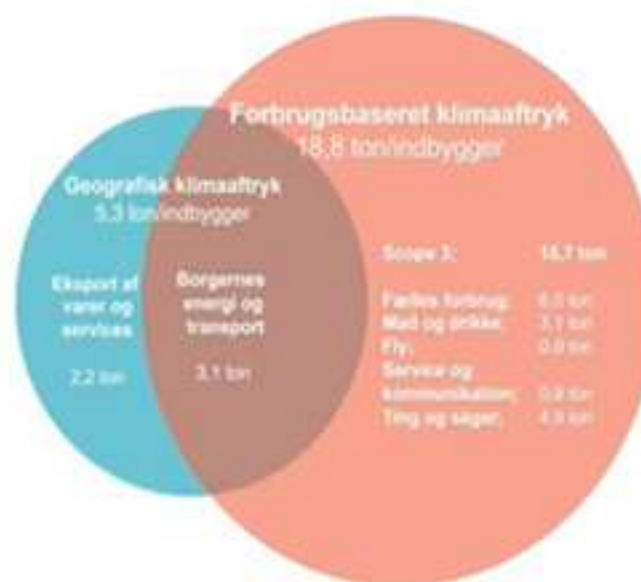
Forbrugsbaseret klimaaftryk
18,8 ton/indbygger

Geografisk klimaaftryk
5,3 ton/indbygger

Eksport af varer og services

2,2 ton

Borgernes energi og transport

3,1 ton

Scope 3: 15,7 ton

Fælles forbrug: 6,0 ton
Mad og drikke: 3,1 ton
Fly: 0,9 ton
Service og kommunikation: 0,8 ton
Ting og sager: 4,9 ton